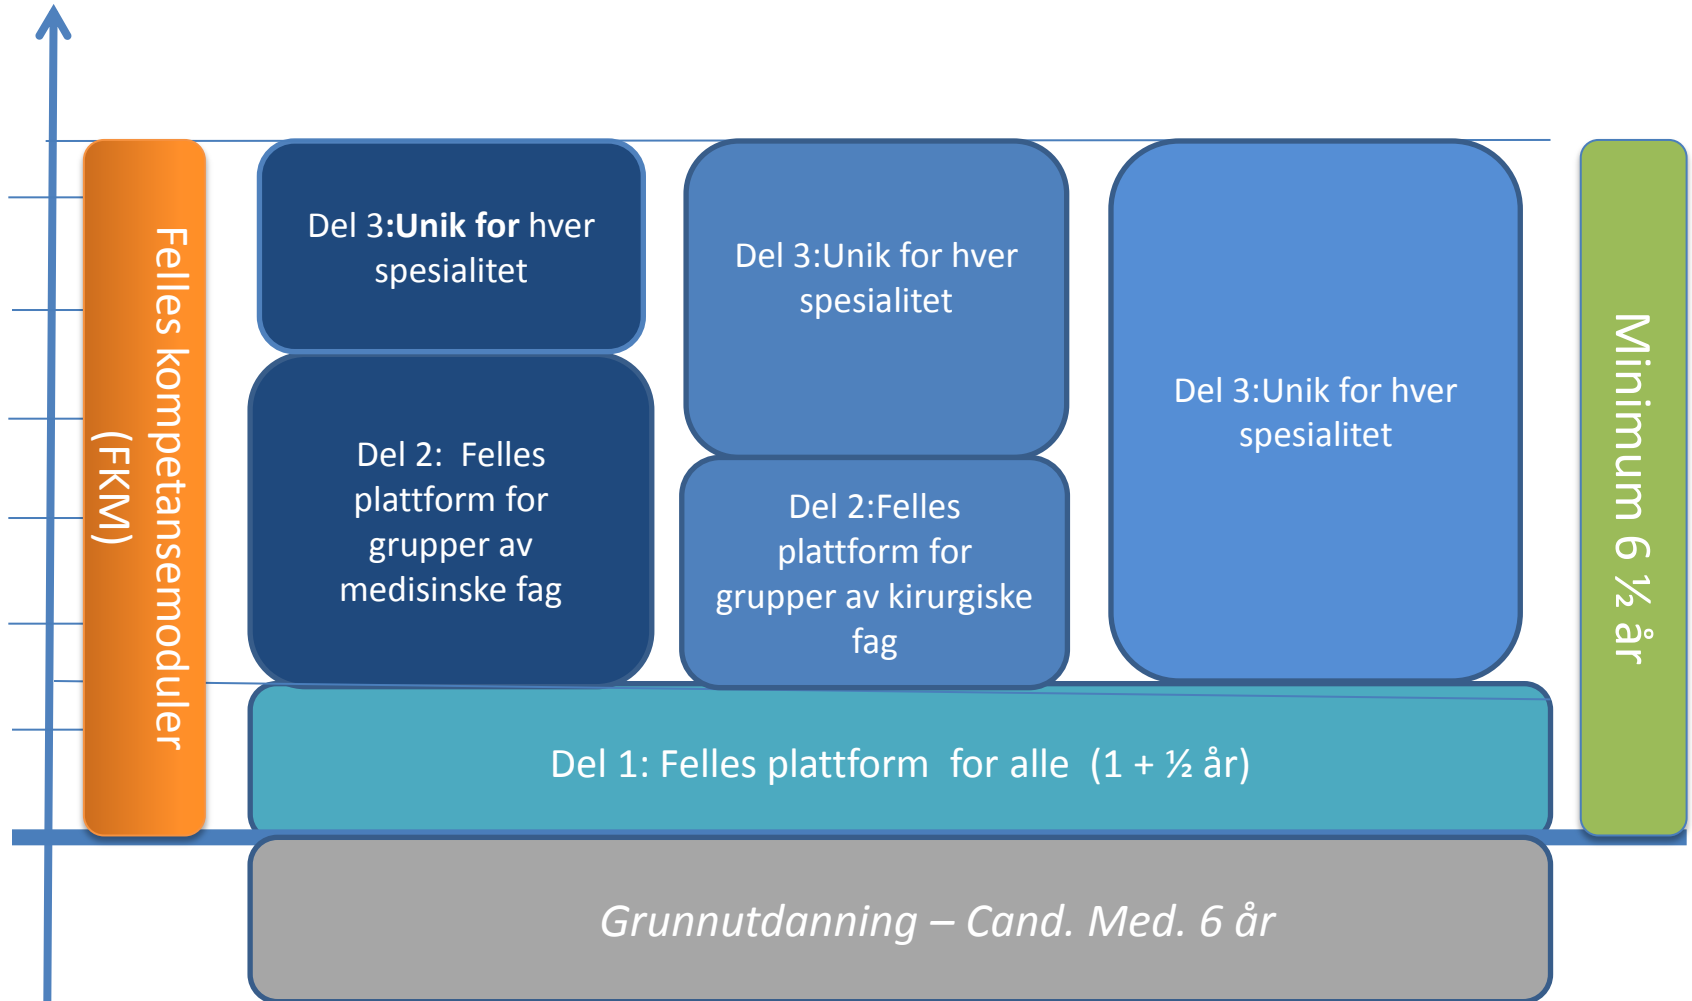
Felles kompetansemoduler (FKM)

Del 3:Unik for hver spesialitet

Del 2: Felles plattform for grupper av medisinske fag

Del 3:Unik for hver spesialitet

Del 2:Felles plattform for grupper av kirurgiske fag

Del 3:Unik for hver spesialitet

Minimum 6 ½ år

Del 1: Felles plattform for alle (1 + ½ år)

Grunnutdanning – Cand. Med. 6 år